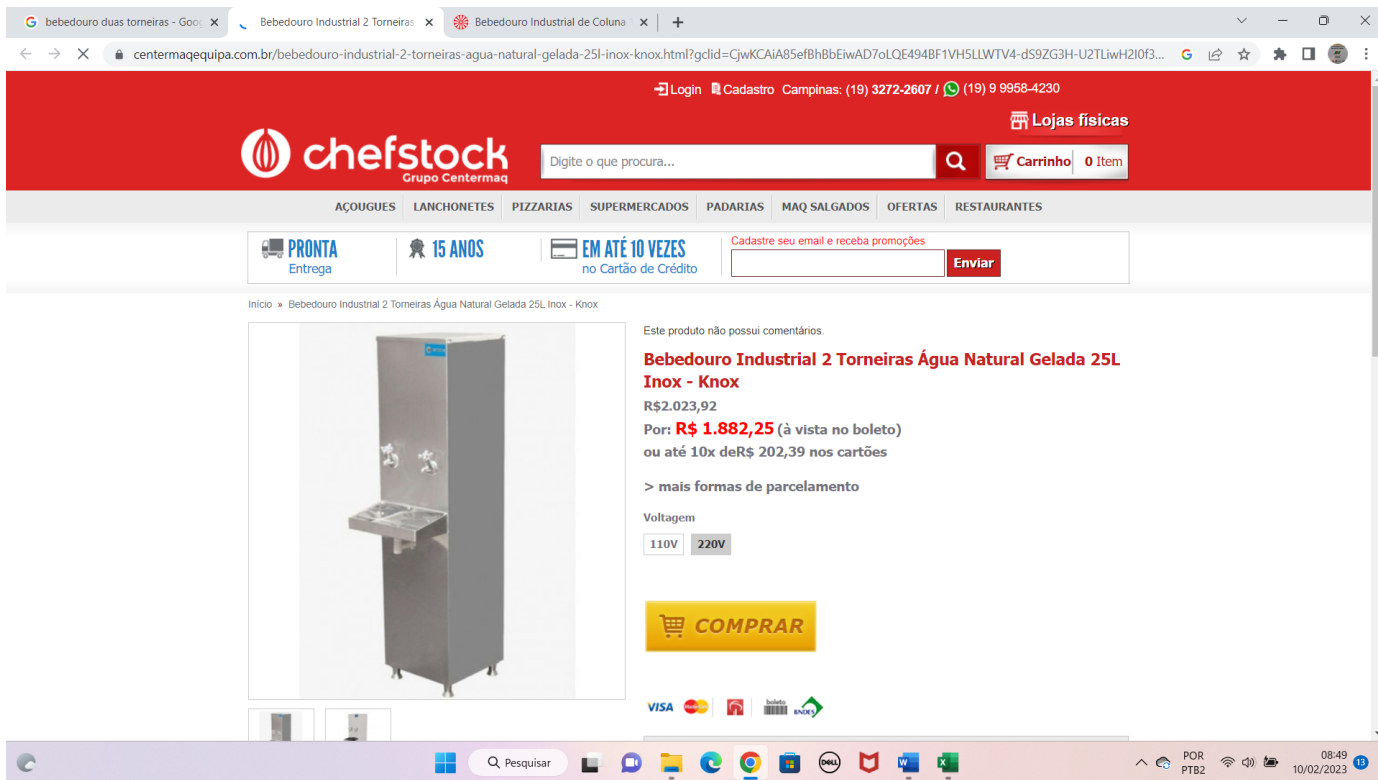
bebedouro duas torneiras - Goo
Bebedouro Industrial 2 Torneiras
Bebedouro Industrial de Coluna

centermaqequipa.com.br/bebedouro-industrial-2-torneiras-agua-natural-gelada-25l-inox-knox.html?gclid=CjwKCAiA85efBhBbEiwAD7oLQE494BF1VH5LLWTV4-dS9ZG3H-U2TLiwH2I0f3...

Login Cadastro Campinas: (19) 3272-2607 / (19) 9 9958-4230

Lojas físicas

chefstock
Grupo Centermaq

Digite o que procura...

Carrinho 0 Item

AÇOUGUES LANCHONETES PIZZARIAS SUPERMERCADOS PADARIAS MAQ SALGADOS OFERTAS RESTAURANTES

PRONTA Entrega
15 ANOS
EM ATÉ 10 VEZES no Cartão de Crédito
Cadastre seu email e receba promoções
Enviar

Início » Bebedouro Industrial 2 Torneiras Água Natural Gelada 25L Inox - Knox

Este produto não possui comentários.

Bebedouro Industrial 2 Torneiras Água Natural Gelada 25L Inox - Knox

R$2.023,92
Por: R$ 1.882,25 (à vista no boleto)
ou até 10x deR$ 202,39 nos cartões

> mais formas de parcelamento

Voltagem
110V 220V

COMPRAR

VISA boleto BNDES

Pesquisar
POR PTB2
08:49
10/02/2023
13